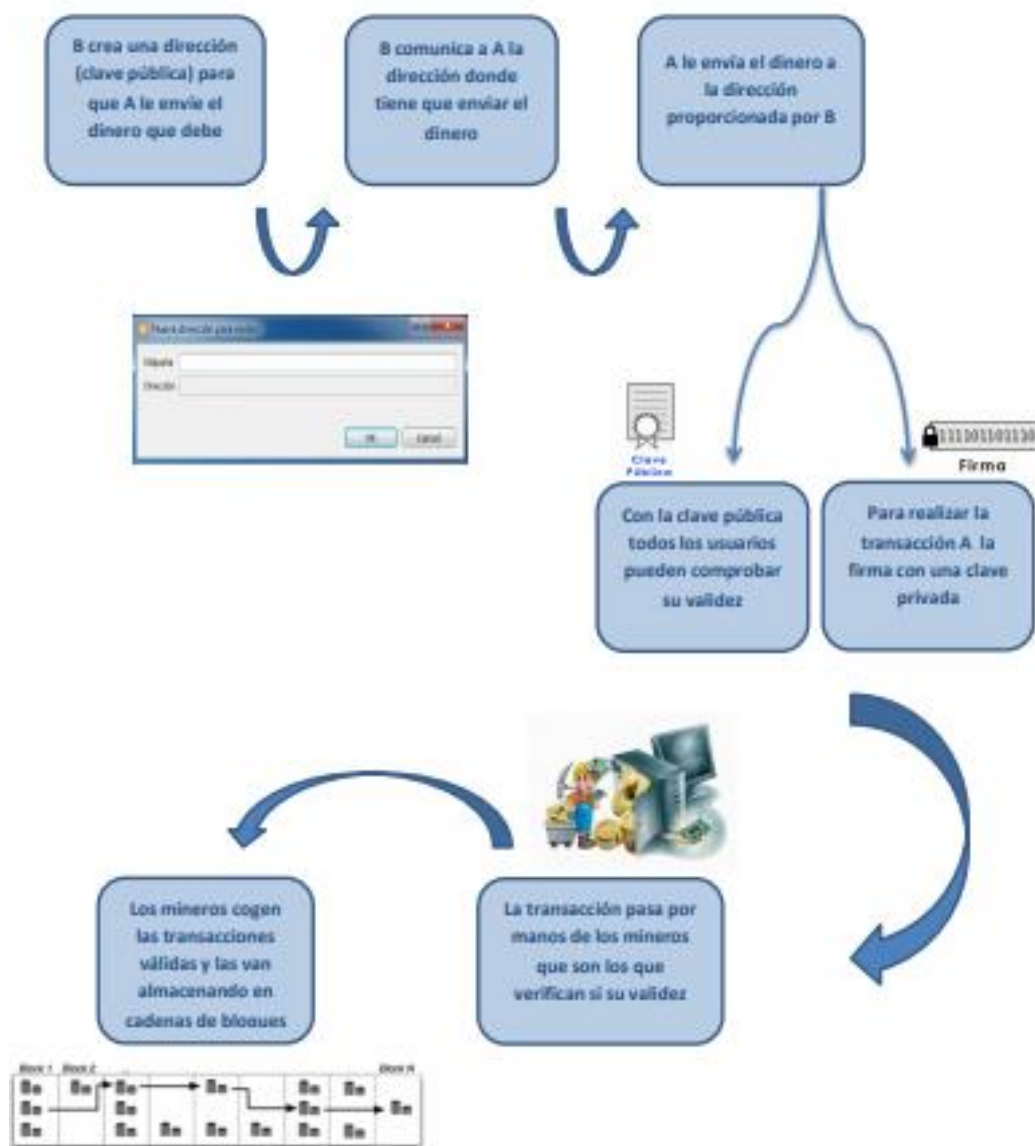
B crea una dirección (clave pública) para que A le envíe el dinero que debe

B comunica a A la dirección donde tiene que enviar el dinero

A le envía el dinero a la dirección proporcionada por B

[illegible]

Etiqueta

Dirección

OK

Cancel

Clave Pública

111101101110

Firma

Con la clave pública todos los usuarios pueden comprobar su validez

Para realizar la transacción A la firma con una clave privada

Los mineros cogen las transacciones válidas y las van almacenando en cadenas de bloques

La transacción pasa por manos de los mineros que son los que verifican si su validez

Block 1 Block 2 Block N